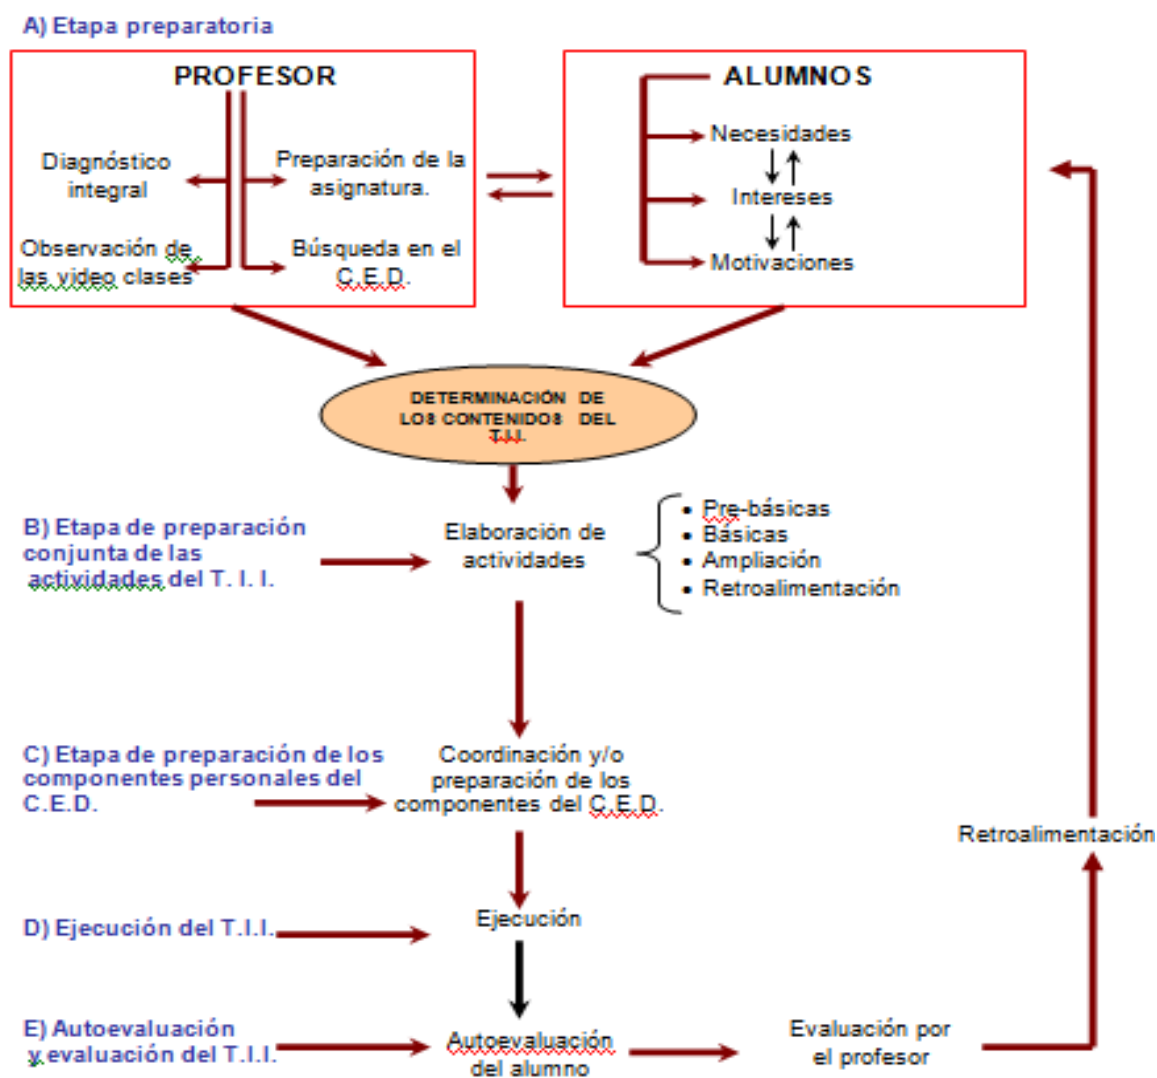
A) Etapa preparatoria

PROFESOR

Diagnóstico integral

Preparación de la asignatura.

Observación de las video clases

Búsqueda en el C.E.D.

ALUMNOS

Necesidades

Intereses

Motivaciones

DETERMINACIÓN DE LOS CONTENIDOS DEL T.I.I.

B) Etapa de preparación conjunta de las actividades del T. I. I.

Elaboración de actividades

- Pre-básicas
- Básicas
- Ampliación
- Retroalimentación

C) Etapa de preparación de los componentes personales del C.E.D.

Coordinación y/o preparación de los componentes del C.E.D.

Retroalimentación

D) Ejecución del T.I.I.

Ejecución

E) Autoevaluación y evaluación del T.I.I.

Autoevaluación del alumno

Evaluación por el profesor